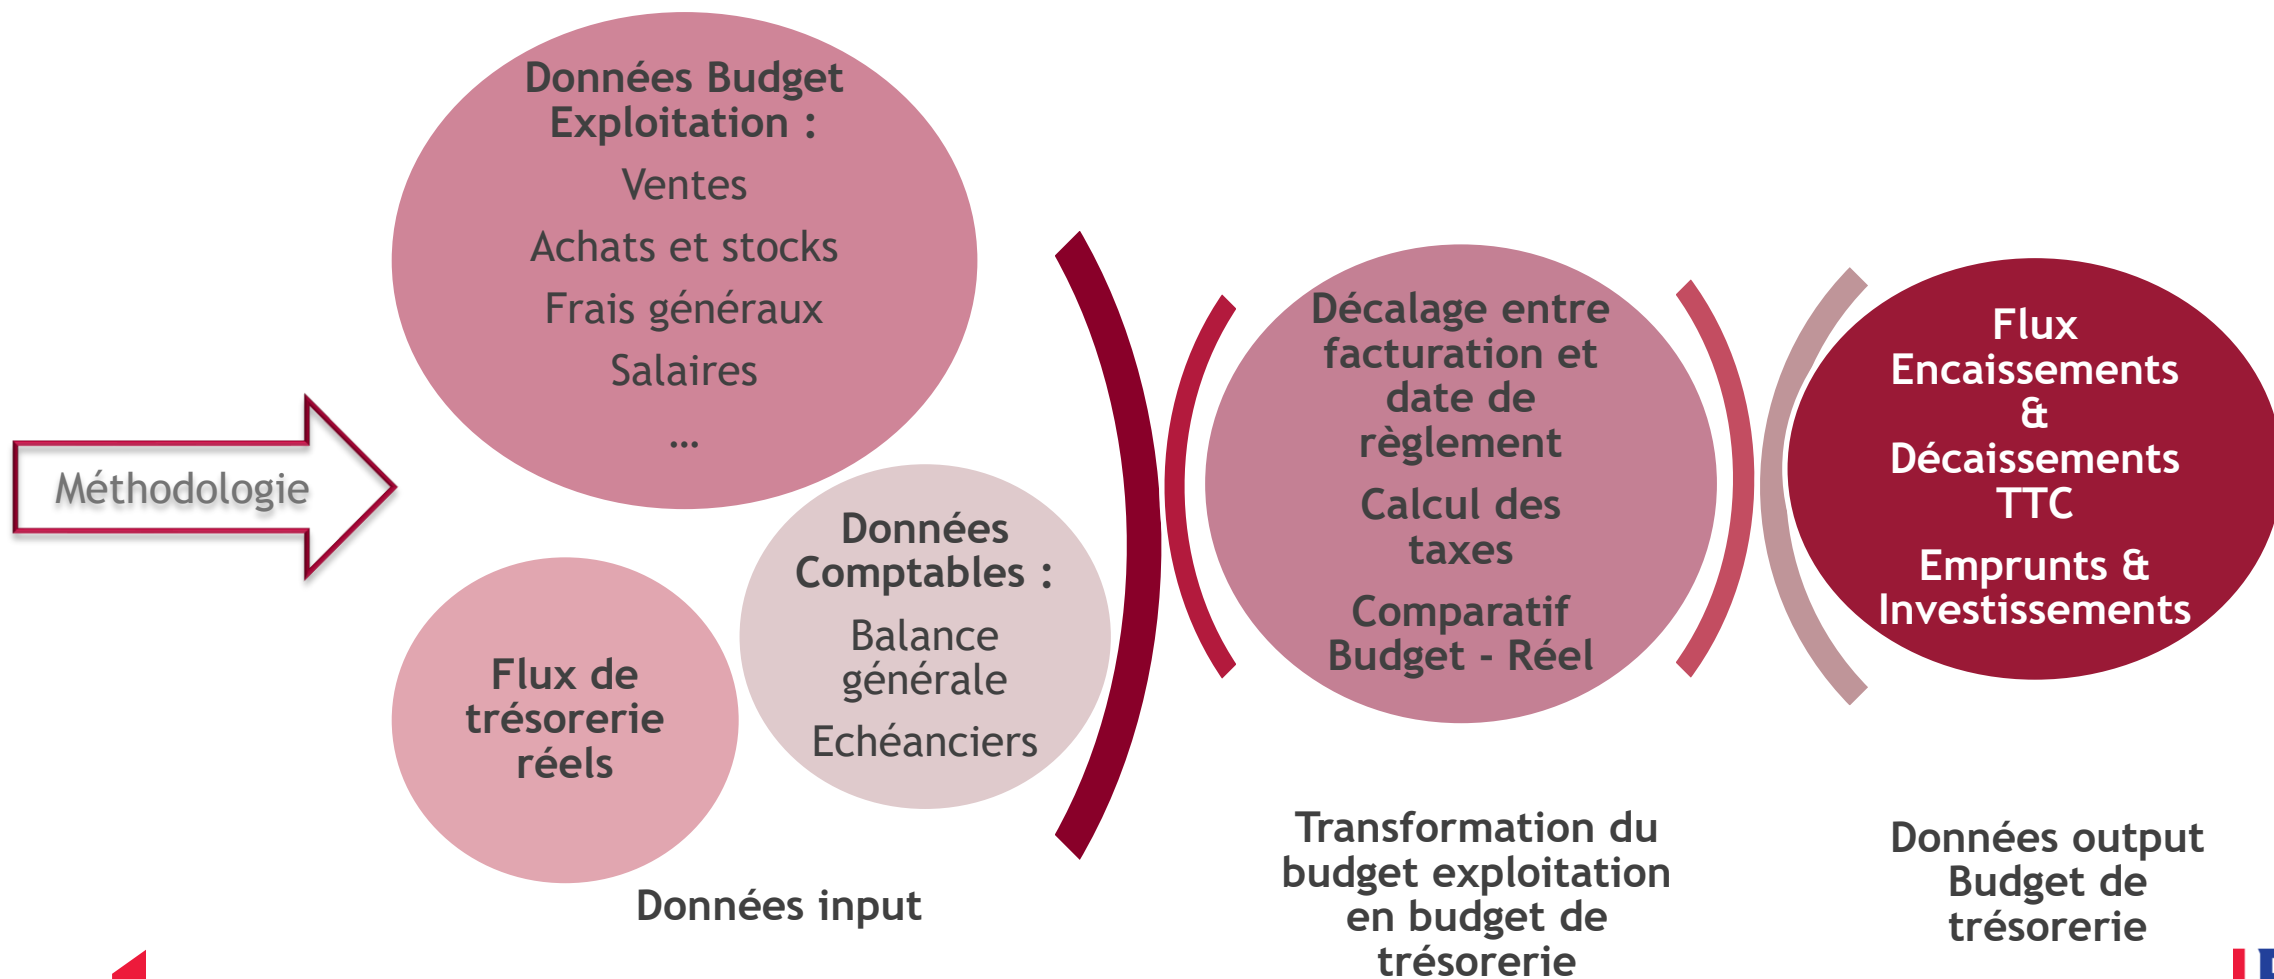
Méthodologie

Données Budget Exploitation :

Ventes

Achats et stocks

Frais généraux

Salaires

…

Flux de trésorerie réels

Données Comptables :

Balance générale

Echéanciers

Données input

Décalage entre facturation et date de règlement

Calcul des taxes

Comparatif Budget - Réel

Transformation du budget exploitation en budget de trésorerie

Flux Encaissements & Décaissements TTC

Emprunts & Investissements

Données output Budget de trésorerie